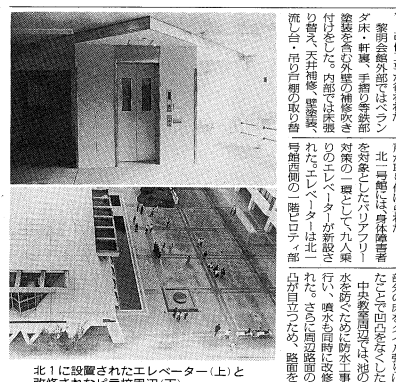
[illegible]
黎明会館外部ではベランダ床・軒裏、手摺り等鉄部塗装を含む外壁の補修吹き付けをした。内部では床張り替え、天井補修、壁塗装、流し台・吊り戸棚の取り替

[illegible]
北一号館は、身体障害者を対象としたバリアフリー対策の一環として九人乗りのエレベーターが新設された。エレベーターは北一号館西側の一階ピロティ部

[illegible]
たところ凹凸を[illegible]
中央教室周辺は、池の水を防ぐために防水工事を行い、噴水も同時に改修された。さらに周辺路面の凸凹が目立つため、路面を

北1に設置されたエレベーター(上)と改修された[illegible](下)